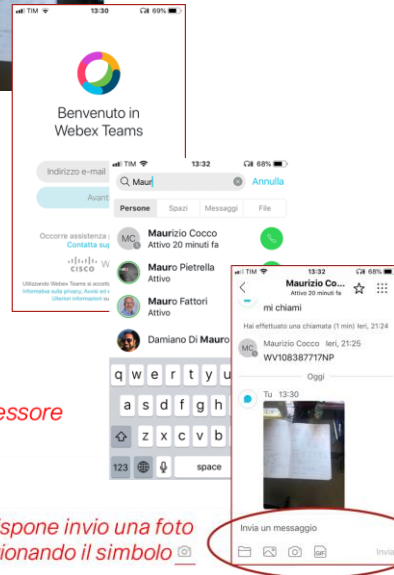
TIM 13:30 69%

Benvenuto in Webex Teams

Indirizzo e-mail

Avanti

Occorre assistenza? Contatta su

CISCO W

Utilizzando Webex Teams si accetta Informativa sulla privacy. Avvisi ed Ulteriori informazioni su

TIM 13:32 68%

Maur

Annulla

Persone Spazi Messaggi File

MC Maurizio Cocco Attivo 20 minuti fa

Mauro Pietrella Attivo

Mauro Fattori Attivo

Damiano Di Mauro

q w e r t y u

a s d f g h

z x c v b

123 space

TIM 13:32 68%

Maurizio Co... Attivo 20 minuti fa

mi chiami

Hai effettuato una chiamata (1 min) Ieri, 21:24

MC Maurizio Cocco Ieri, 21:25 WV108387717NP

Oggi

Tu 13:30

Invia un messaggio

Invia

essore

spone invio una foto
ionando il simbolo